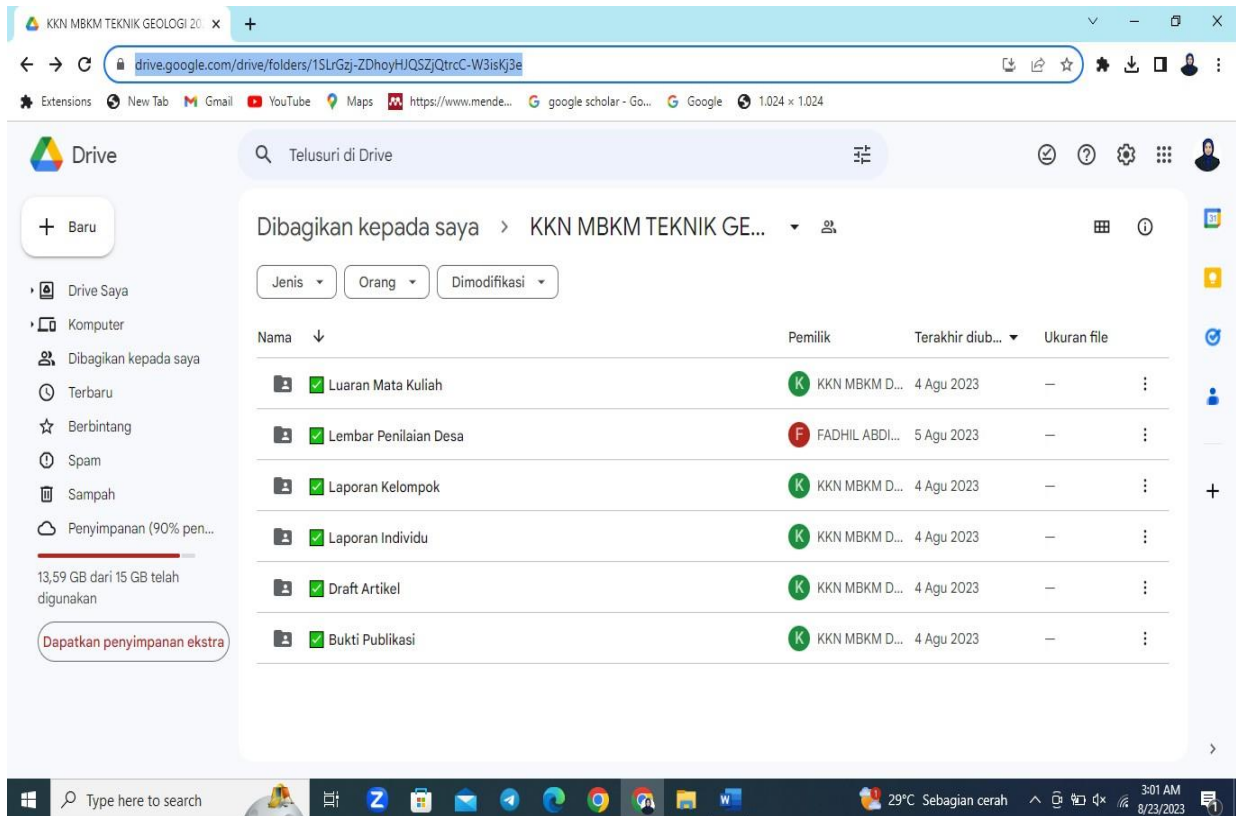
KKN MBKM TEKNIK GEOLOGI 20 ×

drive.google.com/drive/folders/1SLrGzj-ZDhoyHJQSZjQtrcC-W3isKj3e

Extensions New Tab Gmail YouTube Maps https://www.mende... google scholar - Go... Google 1.024 × 1.024

Drive

Telusuri di Drive

+ Baru

Drive Saya
Komputer
Dibagikan kepada saya
Terbaru
Berbintang
Spam
Sampah
Penyimpanan (90% pen...

13,59 GB dari 15 GB telah digunakan

Dapatkan penyimpanan ekstra

Dibagikan kepada saya > KKN MBKM TEKNIK GE...

Jenis Orang Dimodifikasi

| Nama ↓ | Pemilik | Terakhir diub... | Ukuran file |
|---|---|---|---|
| Luaran Mata Kuliah | KKN MBKM D... | 4 Agu 2023 | — |
| Lembar Penilaian Desa | FADHIL ABDI... | 5 Agu 2023 | — |
| Laporan Kelompok | KKN MBKM D... | 4 Agu 2023 | — |
| Laporan Individu | KKN MBKM D... | 4 Agu 2023 | — |
| Draft Artikel | KKN MBKM D... | 4 Agu 2023 | — |
| Bukti Publikasi | KKN MBKM D... | 4 Agu 2023 | — |

Type here to search

29°C Sebagian cerah

3:01 AM
8/23/2023